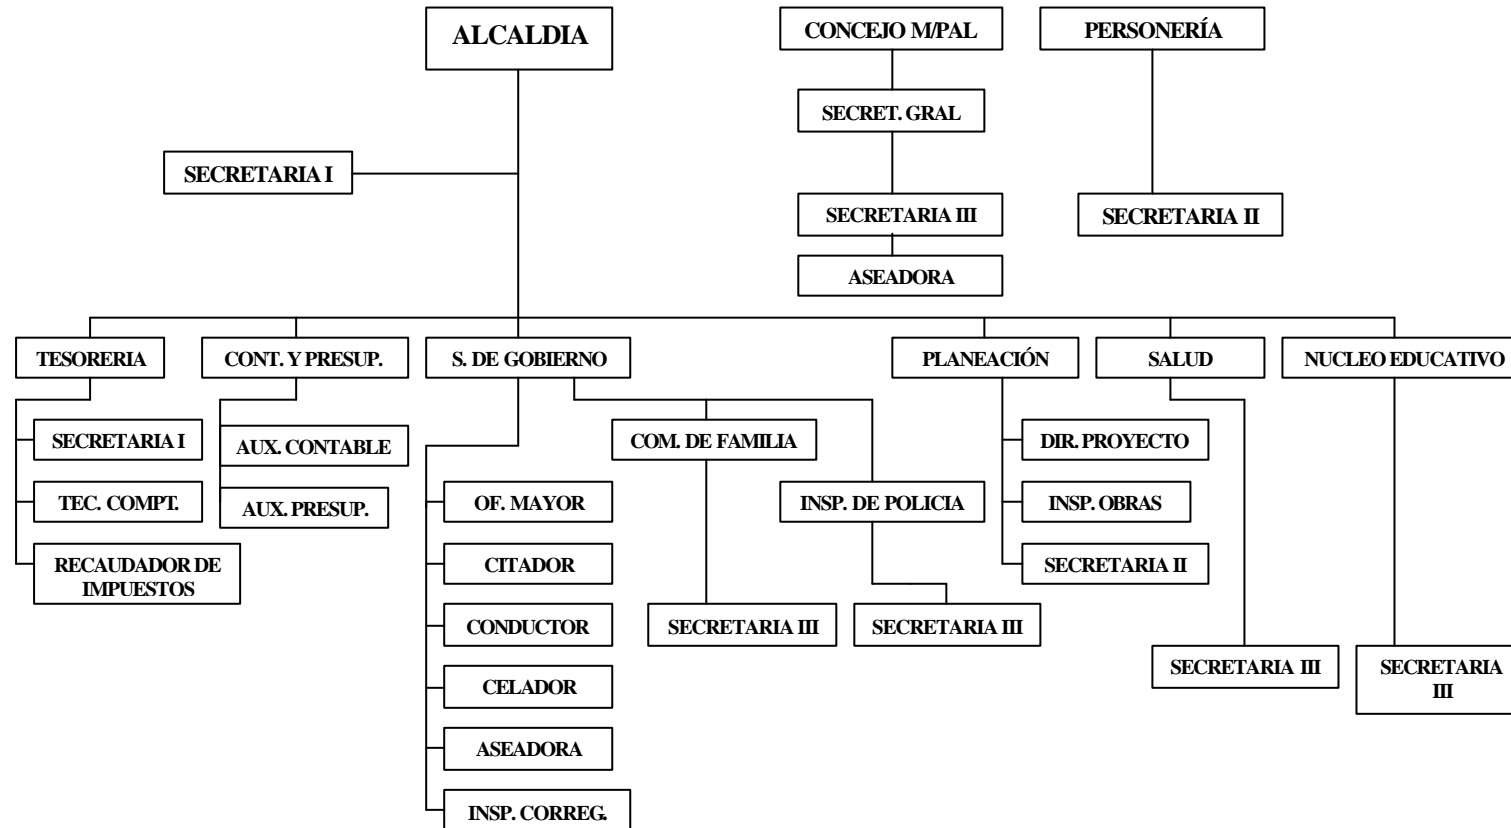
ALCALDIA

CONCEJO M/PAL

PERSONERÍA

SECRET. GRAL

SECRETARIA I

SECRETARIA III

SECRETARIA II

ASEADORA

TESORERIA

CONT. Y PRESUP.

S. DE GOBIERNO

PLANEACIÓN

SALUD

NUCLEO EDUCATIVO

SECRETARIA I

AUX. CONTABLE

COM. DE FAMILIA

DIR. PROYECTO

TEC. COMPT.

AUX. PRESUP.

OF. MAYOR

INSP. DE POLICIA

INSP. OBRAS

RECAUDADOR DE IMPUESTOS

CITADOR

SECRETARIA II

CONDUCTOR

SECRETARIA III

SECRETARIA III

CELADOR

SECRETARIA III

SECRETARIA III

ASEADORA

INSP. CORREG.